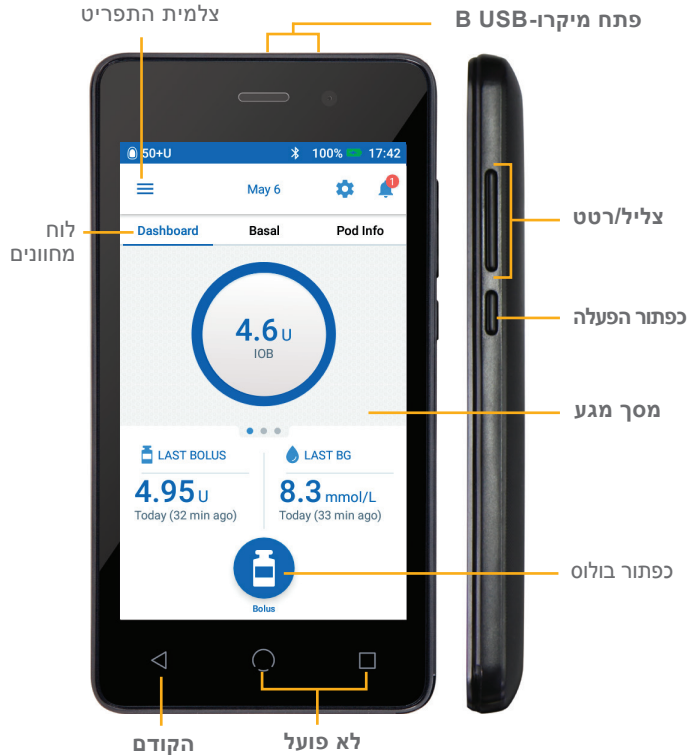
צלמית התפריט

פתח מיקרו-USB B

50+U 100% 17:42

May 6

1

Dashboard Basal Pod Info

לוח מחוונים

4.6 U
IOB

צליל/רטט

כפתור הפעלה

מסך מגע

LAST BOLUS
4.95 U
Today (32 min ago)

LAST BG
8.3 mmol/L
Today (33 min ago)

Bolus

כפתור בולוס

הקודם

לא פועל